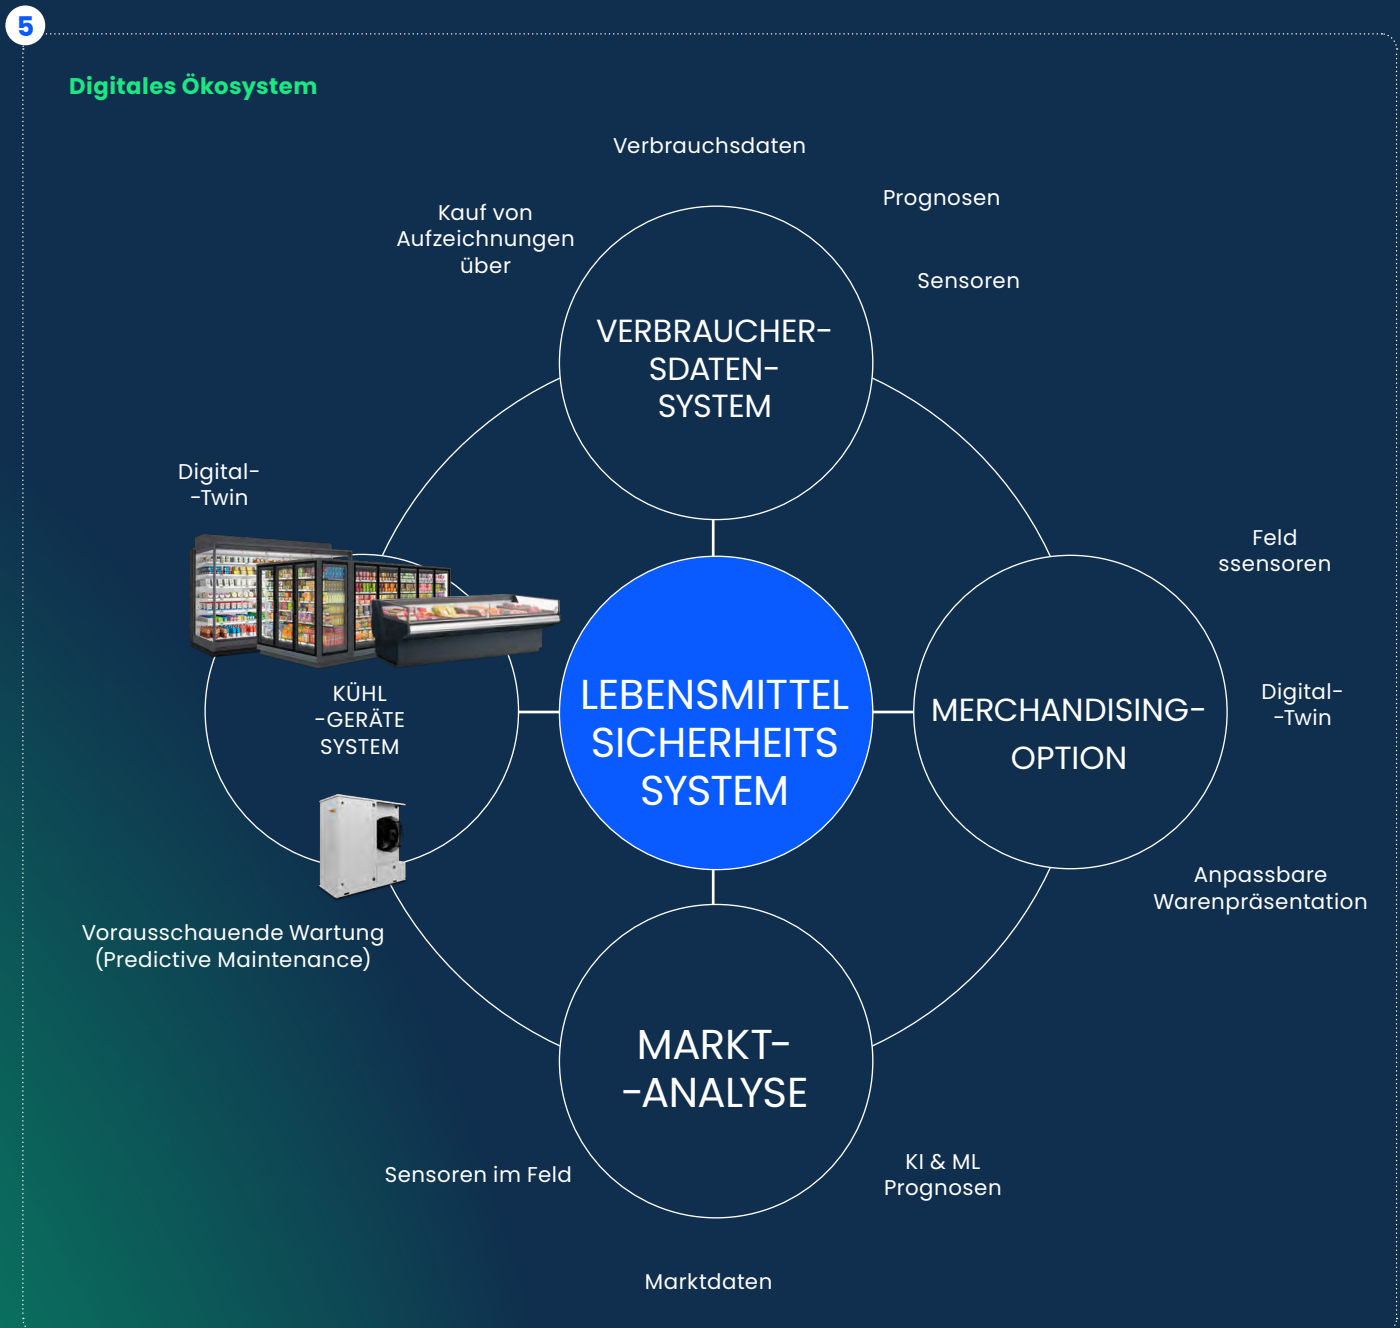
5

Digitales Ökosystem

Verbrauchsdaten

Kauf von Aufzeichnungen über

Prognosen

Sensoren

VERBRAUCHER-SDATEN-SYSTEM

Digital--Twin

Feld ssensoren

KÜHL -GERÄTE SYSTEM

LEBENSMITTEL SICHERHEITS SYSTEM

MERCHANDISING-OPTION

Digital--Twin

Anpassbare Warenpräsentation

Vorausschauende Wartung (Predictive Maintenance)

MARKT--ANALYSE

Sensoren im Feld

KI & ML Prognosen

Marktdaten